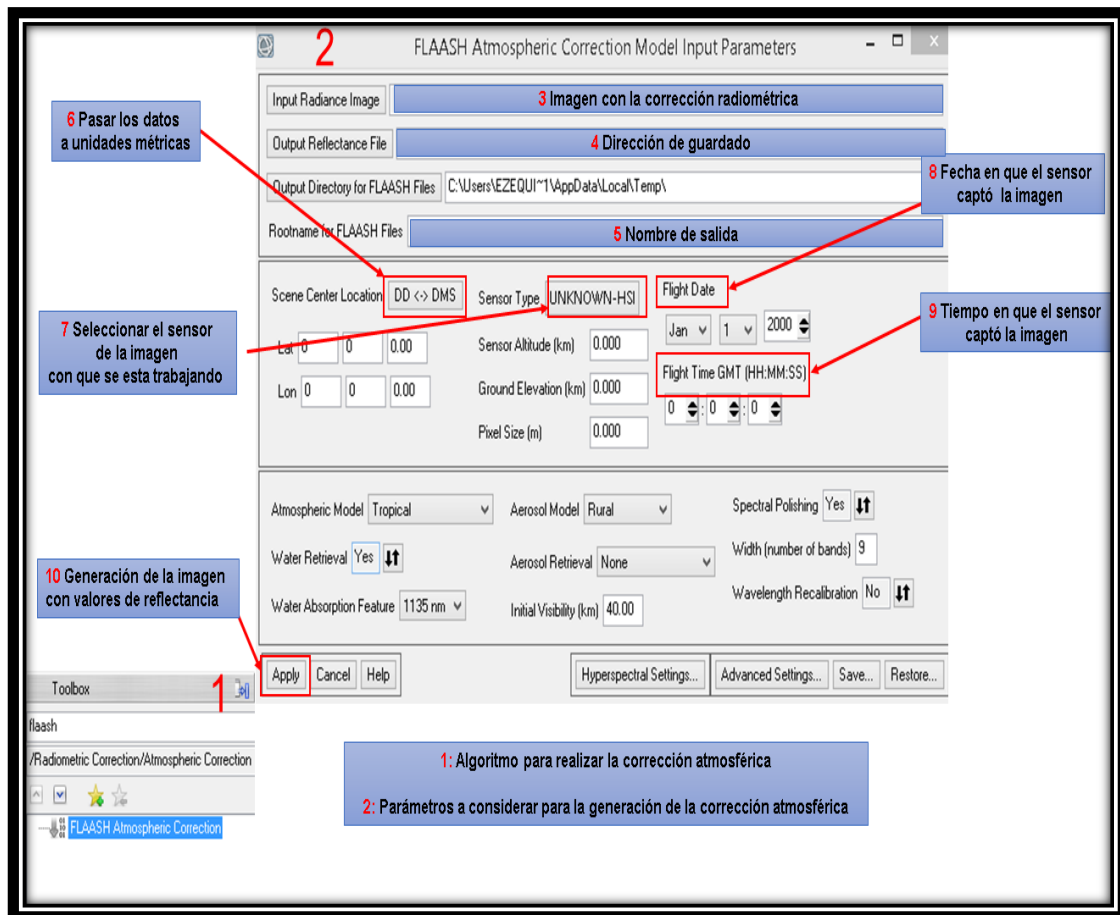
2 FLAASH Atmospheric Correction Model Input Parameters

Input Radiance Image | 3 Imagen con la corrección radiométrica

Output Reflectance File | 4 Dirección de guardado

Output Directory for FLAASH Files | C:\Users\EZEQUI~1\AppData\Local\Temp\

Rootname for FLAASH Files | 5 Nombre de salida

6 Pasar los datos a unidades métricas

8 Fecha en que el sensor captó la imagen

Scene Center Location DD <-> DMS

Sensor Type UNKNOWN-HSI

Flight Date

Jan 1 2000

7 Seleccionar el sensor de la imagen con que se esta trabajando

9 Tiempo en que el sensor captó la imagen

Lat 0 0 0.00

Lon 0 0 0.00

Sensor Altitude (km) 0.000

Ground Elevation (km) 0.000

Pixel Size (m) 0.000

Flight Time GMT (HH:MM:SS)

0 : 0 : 0

Atmospheric Model Tropical

Aerosol Model Rural

Spectral Polishing Yes

Water Retrieval Yes

Aerosol Retrieval None

Width (number of bands) 9

10 Generación de la imagen con valores de reflectancia

Water Absorption Feature 1135 nm

Initial Visibility (km) 40.00

Wavelength Recalibration No

Apply Cancel Help

Hyperspectral Settings... Advanced Settings... Save... Restore...

Toolbox 1

flaash

/Radiometric Correction/Atmospheric Correction

FLAASH Atmospheric Correction

1: Algoritmo para realizar la corrección atmosférica

2: Parámetros a considerar para la generación de la corrección atmosférica